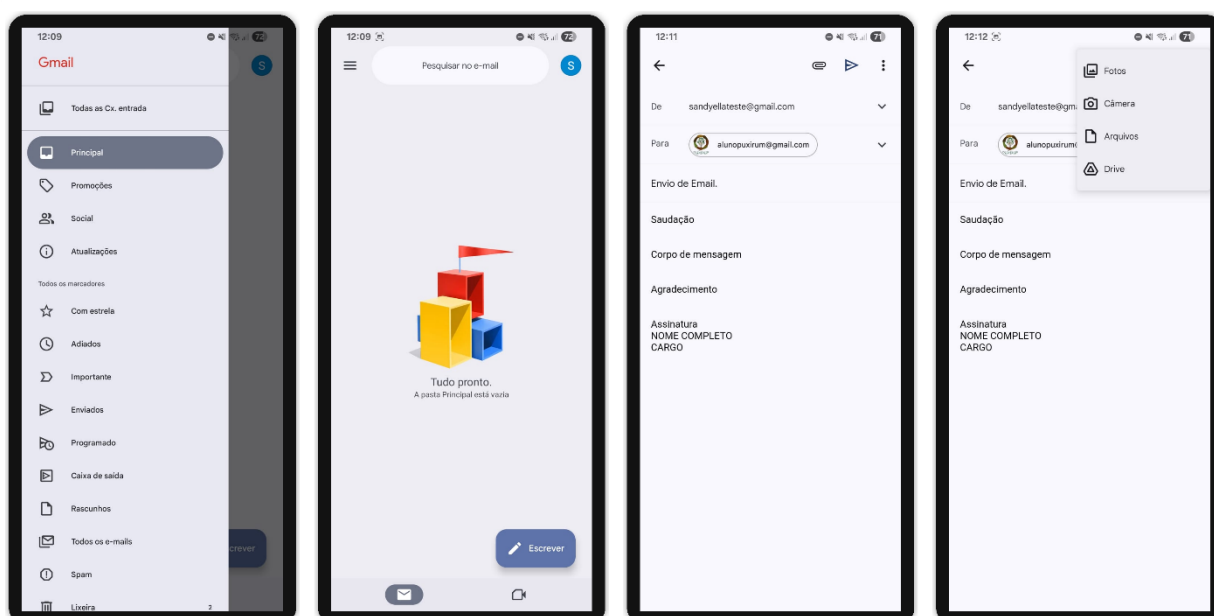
12:09 72

Gmail

S

Todas as Cx. entrada

Principal

Promoções

Social

Atualizações

Todos os marcadores

Com estrela

Adiados

Importante

Enviados

Programado

Caixa de saída

Rascunhos

Todos os e-mails

Spam

Lixeira 2

screver

12:09 72

Pesquisar no e-mail

S

Tudo pronto.
A pasta Principal está vazia

Escrever

12:11 71

De sandyellateste@gmail.com

Para alunopuxirum@gmail.com

Envio de Email.

Saudação

Corpo de mensagem

Agradecimento

Assinatura
NOME COMPLETO
CARGO

12:12 71

Fotos

Câmera

Arquivos

Drive

De sandyellateste@gm

Para alunopuxirum(

Envio de Email.

Saudação

Corpo de mensagem

Agradecimento

Assinatura
NOME COMPLETO
CARGO